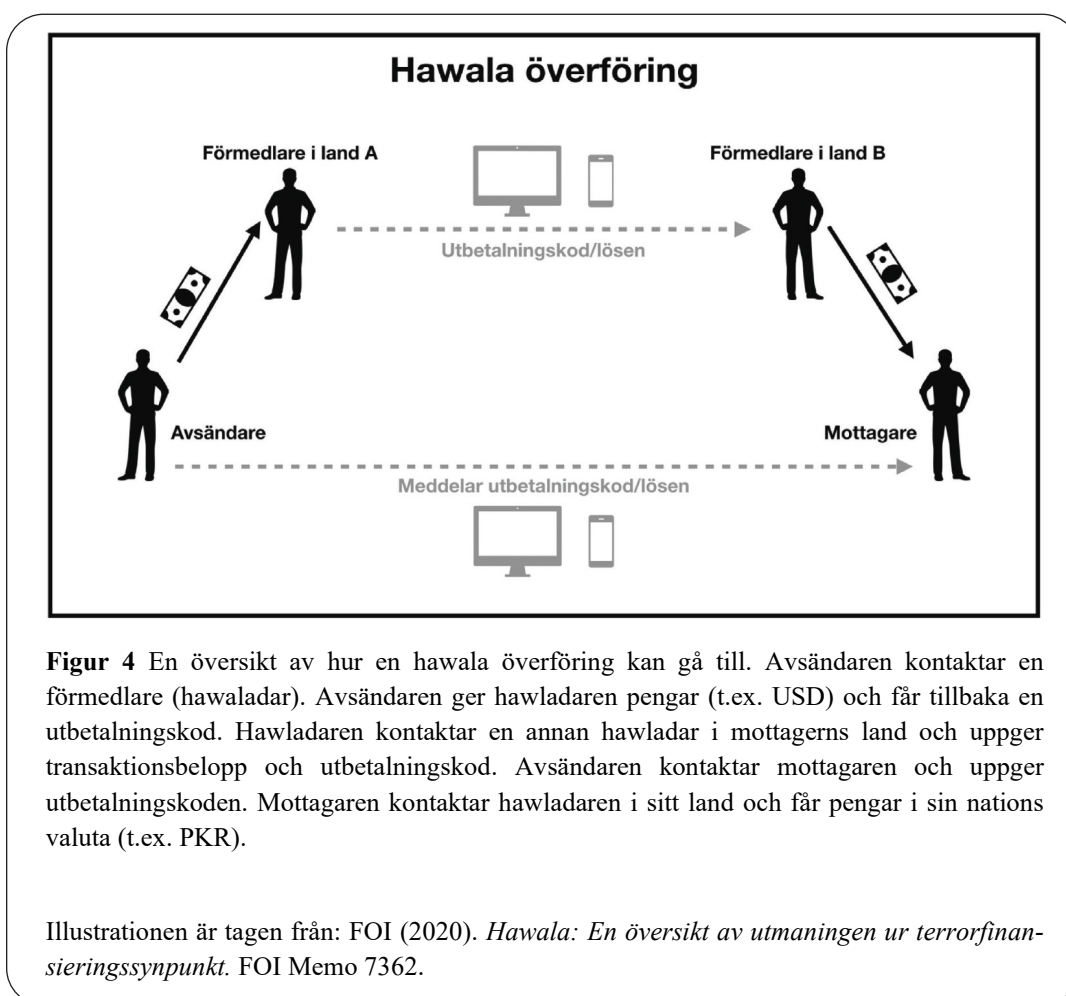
Hawala överföring

Förmedlare i land A

Förmedlare i land B

Utbetalningskod/lösen

Avsändare

Mottagare

Meddelar utbetalningskod/lösen

**Figur 4** En översikt av hur en hawala överföring kan gå till. Avsändaren kontaktar en förmedlare (hawaladar). Avsändaren ger hawladaren pengar (t.ex. USD) och får tillbaka en utbetalningskod. Hawladaren kontaktar en annan hawladar i mottagerns land och uppger transaktionsbelopp och utbetalningskod. Avsändaren kontaktar mottagaren och uppger utbetalningskoden. Mottagaren kontaktar hawladaren i sitt land och får pengar i sin nations valuta (t.ex. PKR).

Illustrationen är tagen från: FOI (2020). *Hawala: En översikt av utmaningen ur terrorfinansieringssynpunkt.* FOI Memo 7362.